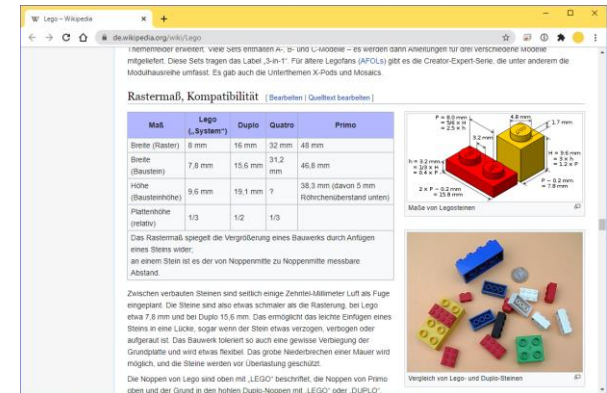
Lego – Wikipedia
de.wikipedia.org/wiki/Lego

Themenfelder erweitert. Viele Sets enthalten A-, B- und C-Modelle – es werden dann Anleitungen für drei verschiedene Modelle mitgeliefert. Diese Sets tragen das Label „3-in-1“. Für ältere Legofans (AFOLs) gibt es die Creator-Expert-Serie, die unter anderem die Modulhausreihe umfasst. Es gab auch die Unterthemen X-Pods und Mosaics.

Rastermaß, Kompatibilität [ Bearbeiten | Quelltext bearbeiten ]

| Maß | Lego („System“) | Duplo | Quatro | Primo |
|---|---|---|---|---|
| Breite (Raster) | 8 mm | 16 mm | 32 mm | 48 mm |
| Breite (Baustein) | 7,8 mm | 15,6 mm | 31,2 mm | 46,8 mm |
| Höhe (Bausteinhöhe) | 9,6 mm | 19,1 mm | ? | 38,3 mm (davon 5 mm Röhrchenüberstand unten) |
| Plattenhöhe (relativ) | 1/3 | 1/2 | 1/3 | |

Das Rastermaß spiegelt die Vergrößerung eines Bauwerks durch Anfügen eines Steins wider; an einem Stein ist es der von Noppenmitte zu Noppenmitte messbare Abstand.

P = 8,0 mm = 5/6 × H = 2,5 × h
4,8 mm
1,7 mm
3,2 mm
H = 9,6 mm = 3 × h = 1,2 × P
h = 3,2 mm = 1/3 × H = 0,4 × P
P – 0,2 mm = 7,8 mm
2 × P – 0,2 mm = 15,8 mm
Maße von Legosteinen

Vergleich von Lego- und Duplo-Steinen

Zwischen verbauten Steinen sind seitlich einige Zehntel-Millimeter Luft als Fuge eingeplant. Die Steine sind also etwas schmaler als die Rasterung, bei Lego etwa 7,8 mm und bei Duplo 15,6 mm. Das ermöglicht das leichte Einfügen eines Steins in eine Lücke, sogar wenn der Stein etwas verzogen, verbogen oder aufgeraut ist. Das Bauwerk toleriert so auch eine gewisse Verbiegung der Grundplatte und wird etwas flexibel. Das grobe Niederbrechen einer Mauer wird möglich, und die Steine werden vor Überlastung geschützt.

Die Noppen von Lego sind oben mit „LEGO“ beschriftet, die Noppen von Primo oben und der Grund in den hohlen Duplo-Noppen mit „LEGO“ oder „DUPLO“.